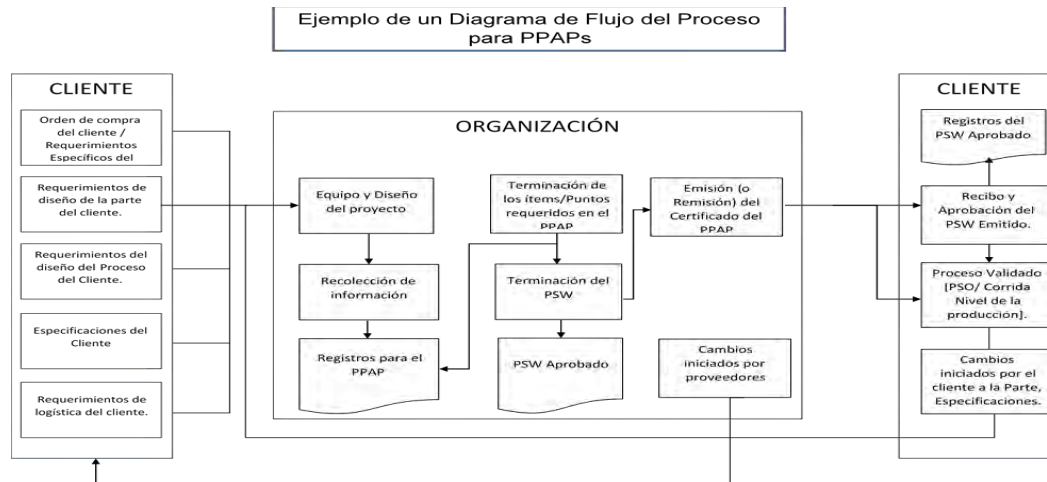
Ejemplo de un Diagrama de Flujo del Proceso para PPAPs

CLIENTE

Orden de compra del cliente / Requerimientos Específicos del

Requerimientos de diseño de la parte del cliente.

Requerimientos del diseño del Proceso del Cliente.

Especificaciones del Cliente

Requerimientos de logística del cliente.

ORGANIZACIÓN

Equipo y Diseño del proyecto

Recolección de información

Registros para el PPAP

Terminación de los ítems/Puntos requeridos en el PPAP

Terminación del PSW

PSW Aprobado

Emisión (o Remisión) del Certificado del PPAP

Cambios iniciados por proveedores

CLIENTE

Registros del PSW Aprobado

Recibo y Aprobación del PSW Emitido.

Proceso Validado [PSO/ Corrida Nivel de la producción].

Cambios iniciados por el cliente a la Parte, Especificaciones.